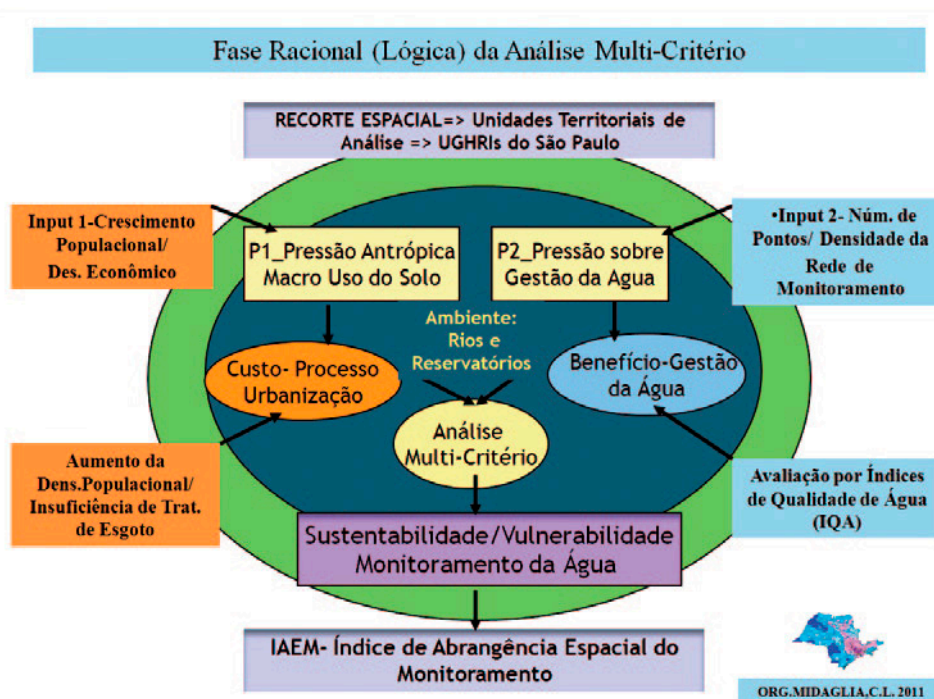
Fase Racional (Lógica) da Análise Multi-Critério

RECORTE ESPACIAL=> Unidades Territoriais de Análise => UGHRIs do São Paulo

Input 1-Crescimento Populacional/ Des. Econômico

P1_Pressão Antrópica Macro Uso do Solo

P2_Pressão sobre Gestão da Agua

•Input 2- Núm. de Pontos/ Densidade da Rede de Monitoramento

Ambiente: Rios e Reservatórios

Custo- Processo Urbanização

Benefício-Gestão da Água

Análise Multi-Critério

Aumento da Dens.Populacional/ Insuficiência de Trat. de Esgoto

Avaliação por Índices de Qualidade de Água (IQA)

Sustentabilidade/Vulnerabilidade Monitoramento da Água

IAEM- Índice de Abrangência Espacial do Monitoramento

ORG.MIDAGLIA,C.L. 2011